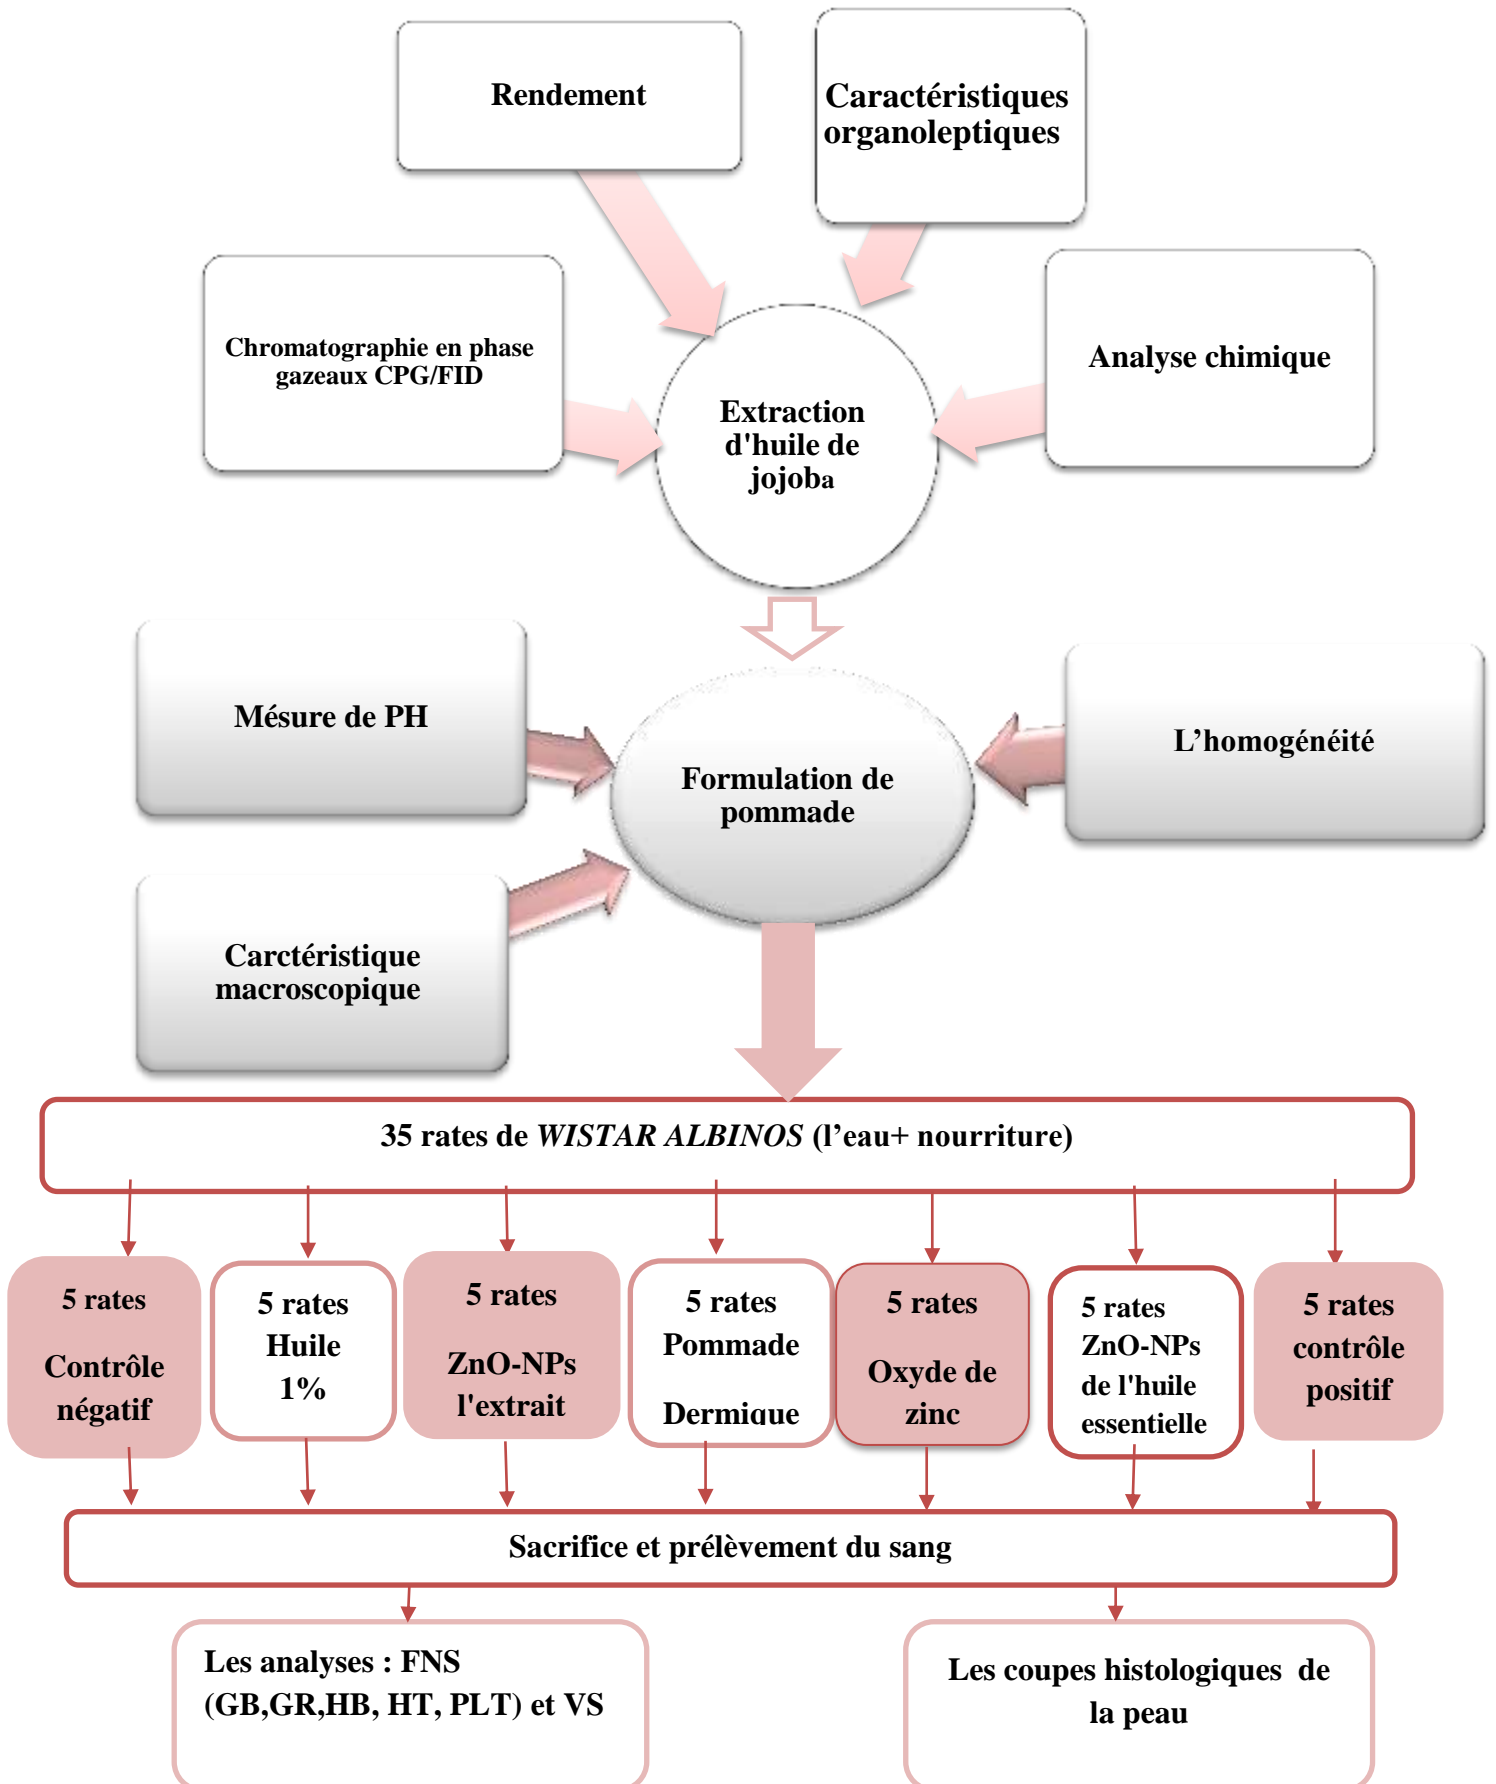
Rendement

Caractéristiques organoleptiques

Chromatographie en phase gazeaux CPG/FID

Extraction d'huile de jojoba

Analyse chimique

Mésure de PH

Formulation de pommade

L’homogénéité

Carctéristique macroscopique

35 rates de *WISTAR ALBINOS* (l’eau+ nourriture)

5 rates

Contrôle négatif

5 rates Huile 1%

5 rates

ZnO-NPs l'extrait

5 rates Pommade

Dermique

5 rates

Oxyde de zinc

5 rates ZnO-NPs de l'huile essentielle

5 rates contrôle positif

Sacrifice et prélèvement du sang

Les analyses : FNS (GB,GR,HB, HT, PLT) et VS

Les coupes histologiques de la peau